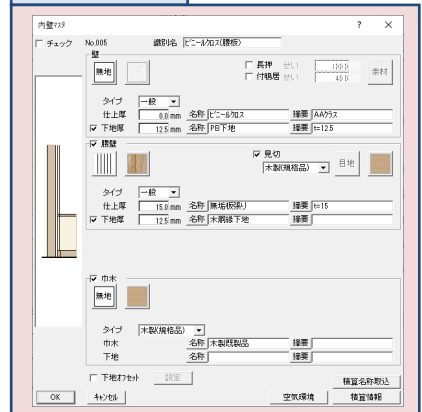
内壁ﾏｽﾀ

?
×

チェック
No.005
識別名 ﾋﾞﾆｰﾙｸﾛｽ(腰板)

壁
無地
長押 せい 100.0
付鴨居 せい 40.0
素材

タイプ 一般
仕上厚 0.0 mm 名称 ﾋﾞﾆｰﾙｸﾛｽ 摘要 AAｸﾗｽ
下地厚 12.5 mm 名称 PB下地 摘要 t=12.5

腰壁
見切
木製(規格品)
目地

タイプ 一般
仕上厚 15.0 mm 名称 無垢板張り 摘要 t=15
下地厚 12.5 mm 名称 木胴縁下地 摘要

巾木
無地

タイプ 木製(規格品)
巾木 名称 木製既製品 摘要
下地 名称 摘要

下地オフセット 設定
積算名称取込
OK
ｷｬﾝｾﾙ
空気環境
積算情報